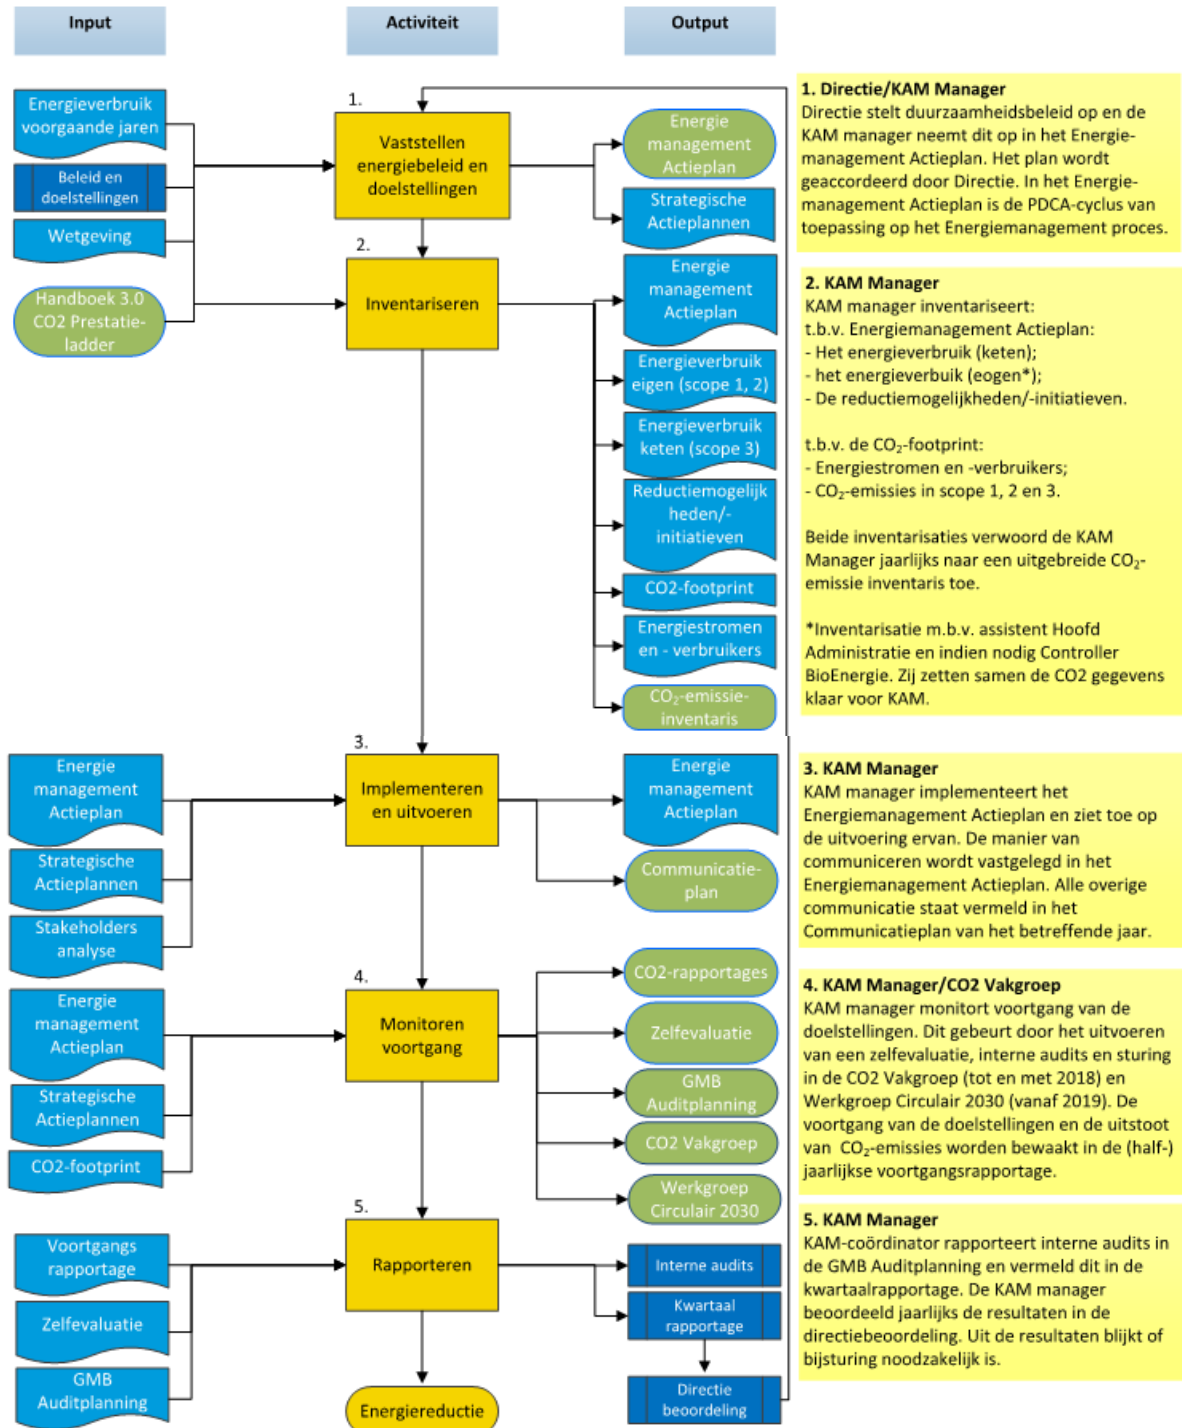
Input

Activiteit

Output

Energieverbruik voorgaande jaren

Beleid en doelstellingen

Wetgeving

Handboek 3.0 CO2 Prestatieladder

1.

Vaststellen energiebeleid en doelstellingen

Energie management Actieplan

Strategische Actieplannen

1. Directie/KAM Manager
Directie stelt duurzaamheidsbeleid op en de KAM manager neemt dit op in het Energiemanagement Actieplan. Het plan wordt geaccordeerd door Directie. In het Energiemanagement Actieplan is de PDCA-cyclus van toepassing op het Energiemanagement proces.

2.

Inventariseren

Energie management Actieplan

Energieverbruik eigen (scope 1, 2)

Energieverbruik keten (scope 3)

Reductiemogelijkheden/-initiatieven

CO2-footprint

Energiestromen en - verbruikers

$CO_2$-emissie-inventaris

2. KAM Manager
KAM manager inventariseert:
t.b.v. Energiemanagement Actieplan:
- Het energieverbruik (keten);
- het energieverbuik (eogen*);
- De reductiemogelijkheden/-initiatieven.

t.b.v. de $CO_2$-footprint:
- Energiestromen en -verbruikers;
- $CO_2$-emissies in scope 1, 2 en 3.

Beide inventarisaties verwoord de KAM Manager jaarlijks naar een uitgebreide $CO_2$-emissie inventaris toe.

*Inventarisatie m.b.v. assistent Hoofd Administratie en indien nodig Controller BioEnergie. Zij zetten samen de CO2 gegevens klaar voor KAM.

Energie management Actieplan

Strategische Actieplannen

Stakeholders analyse

3.

Implementeren en uitvoeren

Energie management Actieplan

Communicatieplan

3. KAM Manager
KAM manager implementeert het Energiemanagement Actieplan en ziet toe op de uitvoering ervan. De manier van communiceren wordt vastgelegd in het Energiemanagement Actieplan. Alle overige communicatie staat vermeld in het Communicatieplan van het betreffende jaar.

Energie management Actieplan

Strategische Actieplannen

CO2-footprint

4.

Monitoren voortgang

CO2-rapportages

Zelfevaluatie

GMB Auditplanning

CO2 Vakgroep

Werkgroep Circulair 2030

4. KAM Manager/CO2 Vakgroep
KAM manager monitort voortgang van de doelstellingen. Dit gebeurt door het uitvoeren van een zelfevaluatie, interne audits en sturing in de CO2 Vakgroep (tot en met 2018) en Werkgroep Circulair 2030 (vanaf 2019). De voortgang van de doelstellingen en de uitstoot van $CO_2$-emissies worden bewaakt in de (half-) jaarlijkse voortgangsrapportage.

Voortgangs rapportage

Zelfevaluatie

GMB Auditplanning

5.

Rapporteren

Energiereductie

Interne audits

Kwartaal rapportage

Directie beoordeling

5. KAM Manager
KAM-coördinator rapporteert interne audits in de GMB Auditplanning en vermeld dit in de kwartaalrapportage. De KAM manager beoordeeld jaarlijks de resultaten in de directiebeoordeling. Uit de resultaten blijkt of bijsturing noodzakelijk is.